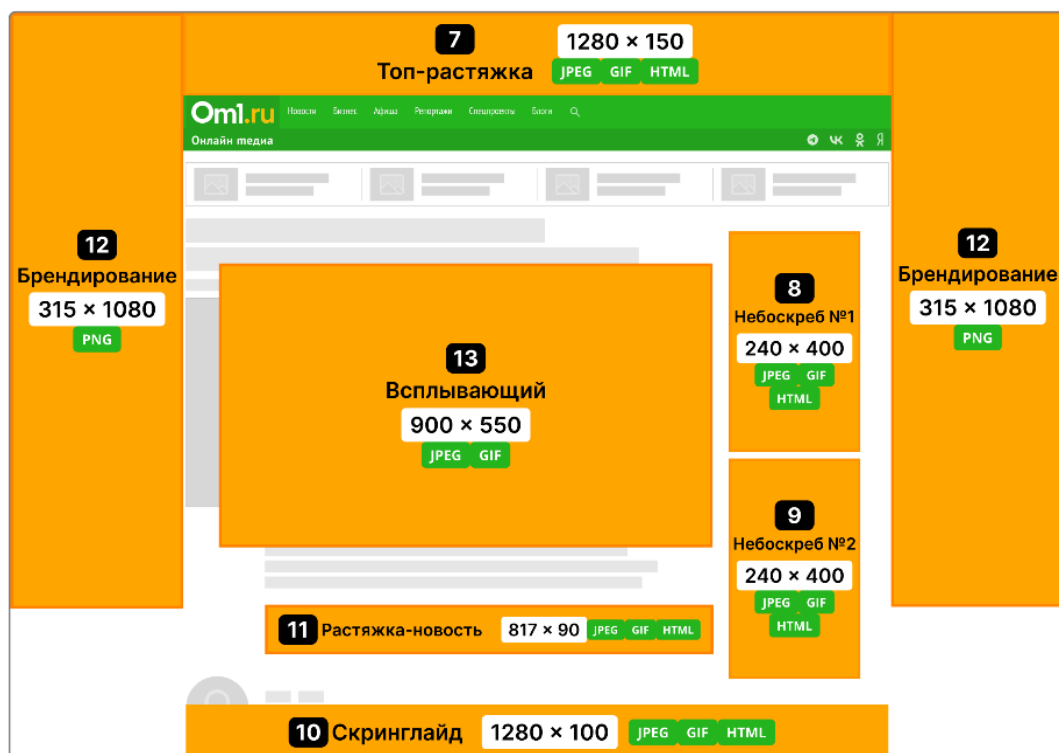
7
Топ-растяжка
1280 × 150
JPEG GIF HTML

Om1.ru Новости Бизнес Афиша Репортажи Спецпроекты Блоги
Онлайн медиа

12
Брендирование
315 × 1080
PNG

13
Всплывающий
900 × 550
JPEG GIF

8
Небоскреб №1
240 × 400
JPEG GIF HTML

9
Небоскреб №2
240 × 400
JPEG GIF HTML

12
Брендирование
315 × 1080
PNG

11 Растяжка-новость 817 × 90 JPEG GIF HTML

10 Скринглайд 1280 × 100 JPEG GIF HTML